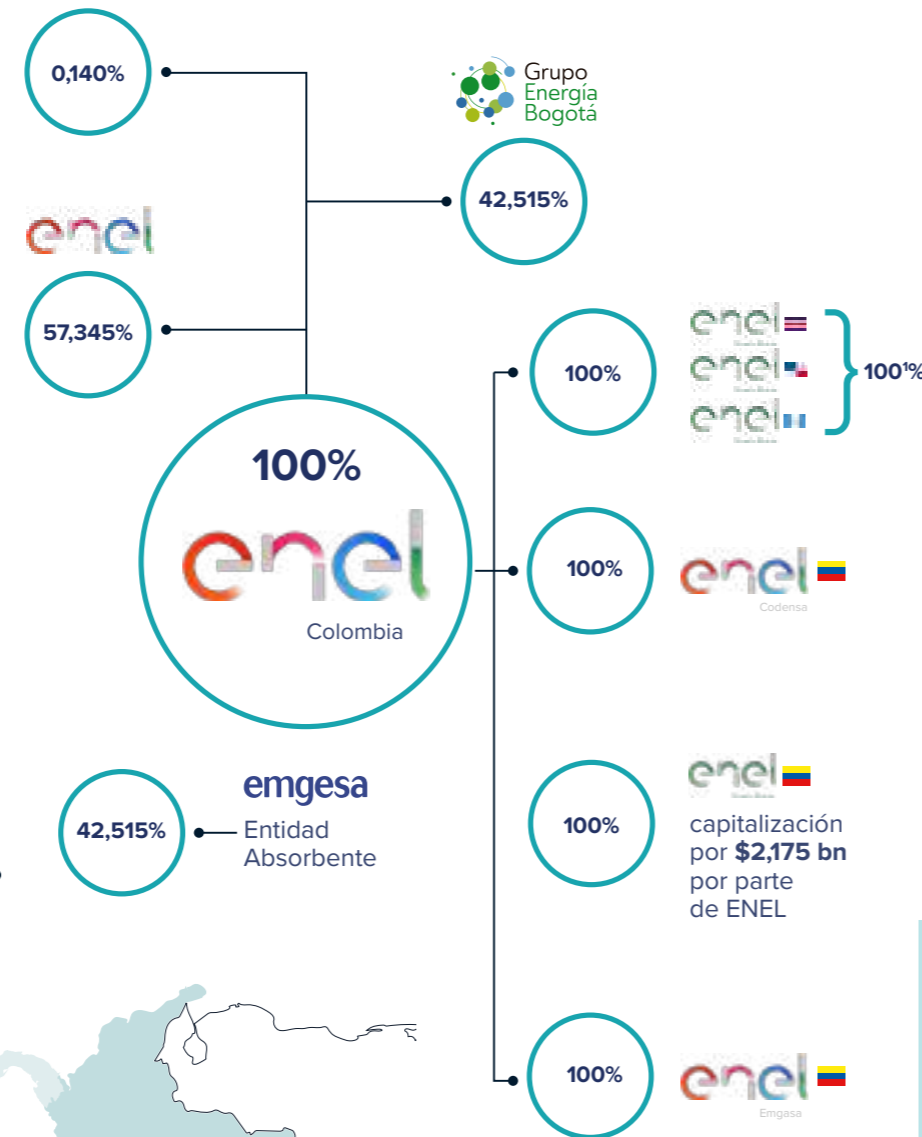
0,140%

Grupo Energía Bogotá

42,515%

enel

57,345%

100%

enel

Colombia

100%

enel
enel
enel

100¹%

100%

enel

Codensa

enel

100%

capitalización por $2,175 bn por parte de ENEL

emgesa

42,515%

Entidad Absorbente

100%

enel

Emgasa